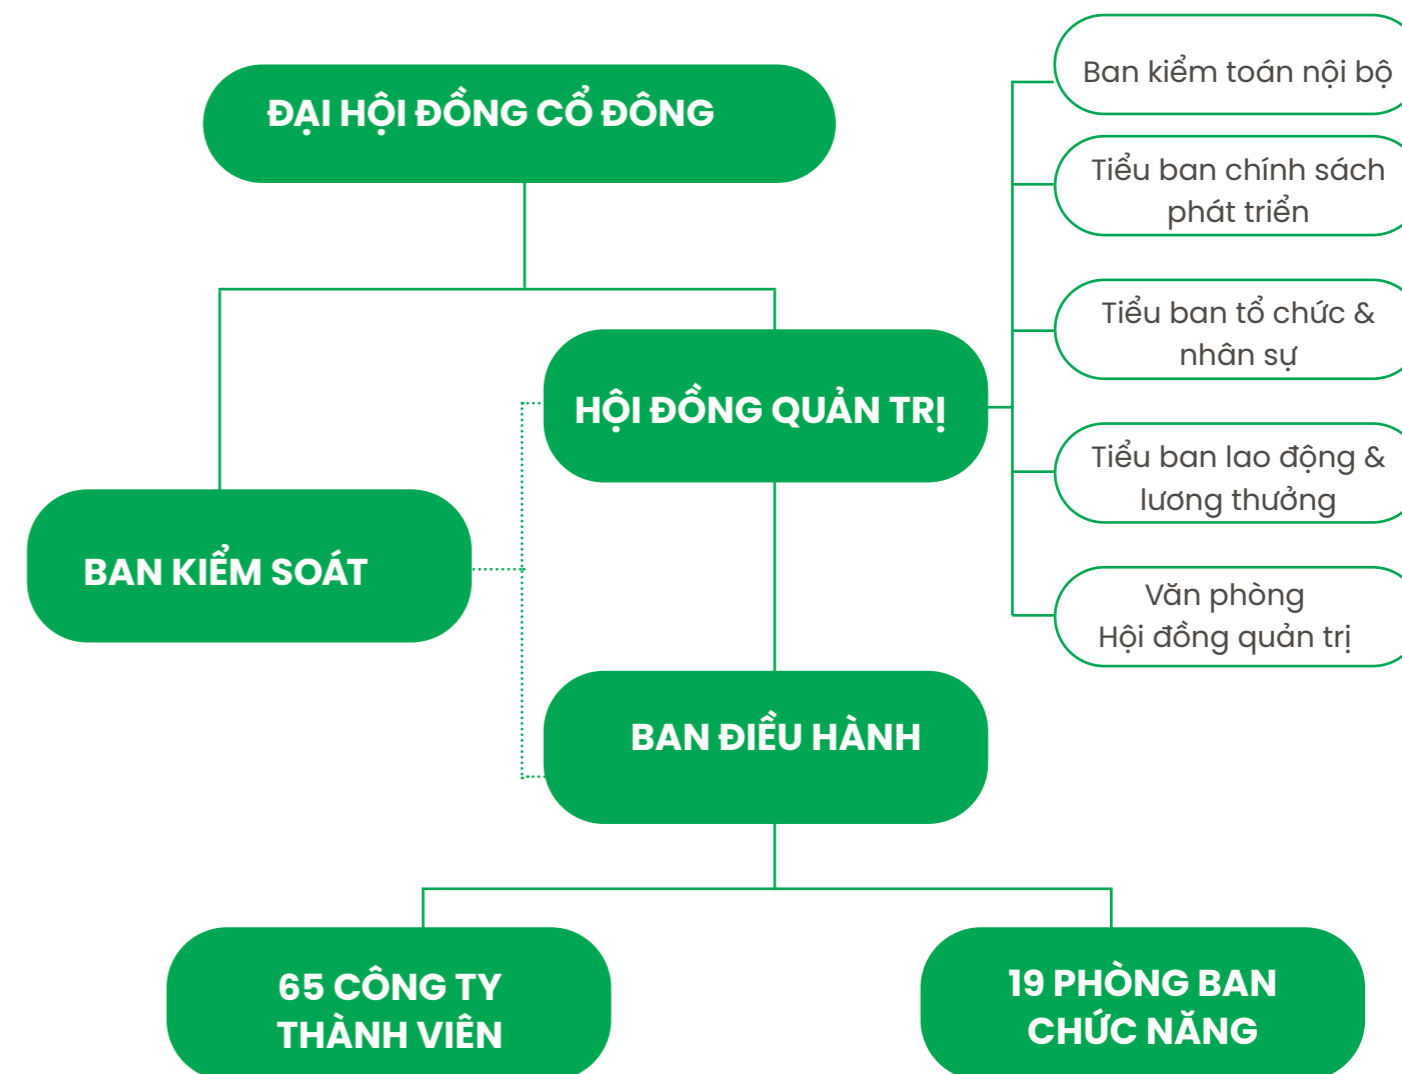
ĐẠI HỘI ĐỒNG CỔ ĐÔNG

Ban kiểm toán nội bộ

Tiểu ban chính sách phát triển

Tiểu ban tổ chức & nhân sự

HỘI ĐỒNG QUẢN TRỊ

Tiểu ban lao động & lương thưởng

BAN KIỂM SOÁT

Văn phòng Hội đồng quản trị

BAN ĐIỀU HÀNH

65 CÔNG TY THÀNH VIÊN

19 PHÒNG BAN CHỨC NĂNG